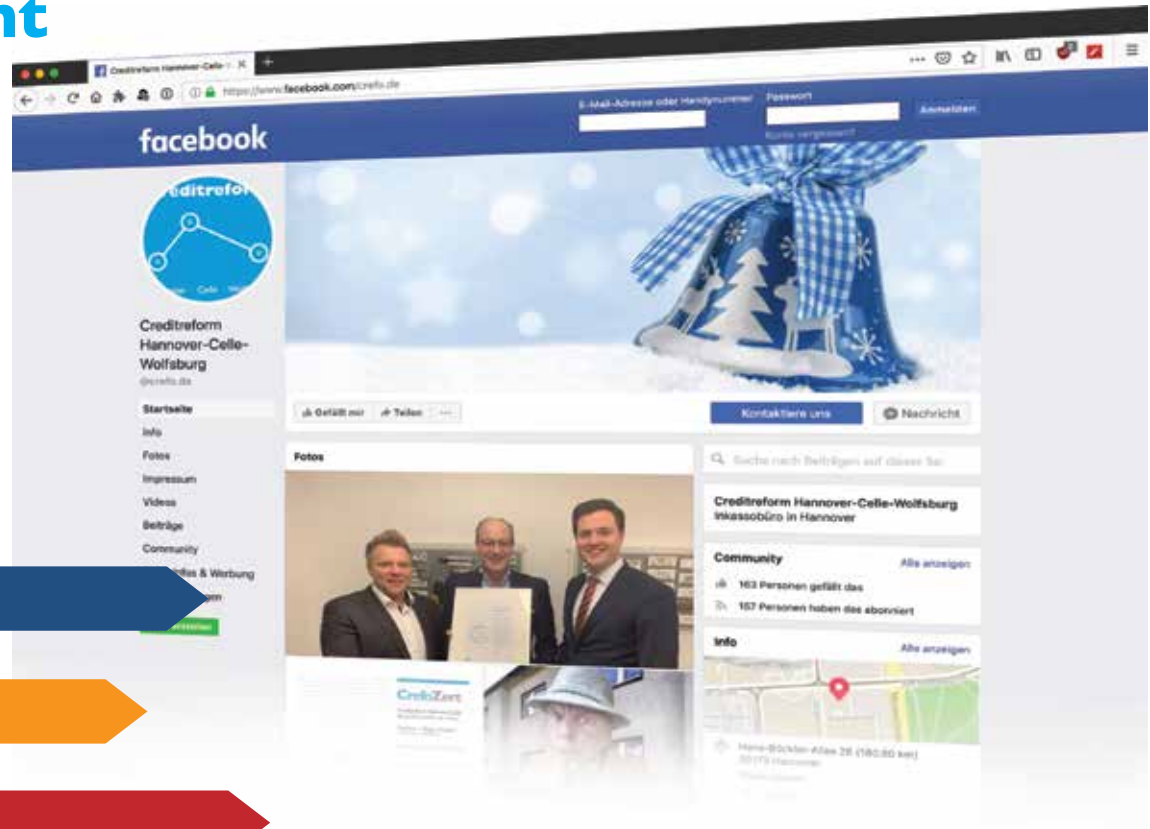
nt

Creditreform Hannover-Celle-

https://www.facebook.com/crefo.de

E-Mail-Adresse oder Handynummer

Passwort

Anmelden

Konto vergessen?

facebook

Creditreform Hannover-Celle-Wolfsburg
@crefo.de

Startseite
Info
Fotos
Impressum
Videos
Beiträge
Community
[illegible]fos & Werbung
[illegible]

Gefällt mir
Teilen
Kontaktiere uns
Nachricht

Fotos

Suche nach Beiträgen auf dieser Se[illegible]

Creditreform Hannover-Celle-Wolfsburg
Inkassobüro in Hannover

Community
Alle anzeigen
163 Personen gefällt das
157 Personen haben das abonniert

Info
Alle anzeigen

CrefoZert

Hans-Böckler-Allee 26 (180,80 km)
30173 Hannover